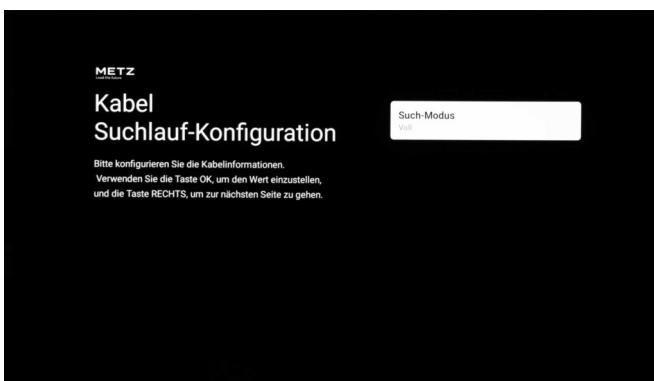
METZ
Lead the future

Kabel
Suchlauf-Konfiguration

Bitte konfigurieren Sie die Kabelinformationen.
Verwenden Sie die Taste OK, um den Wert einzustellen, und die Taste RECHTS, um zur nächsten Seite zu gehen.

Such-Modus
Voll